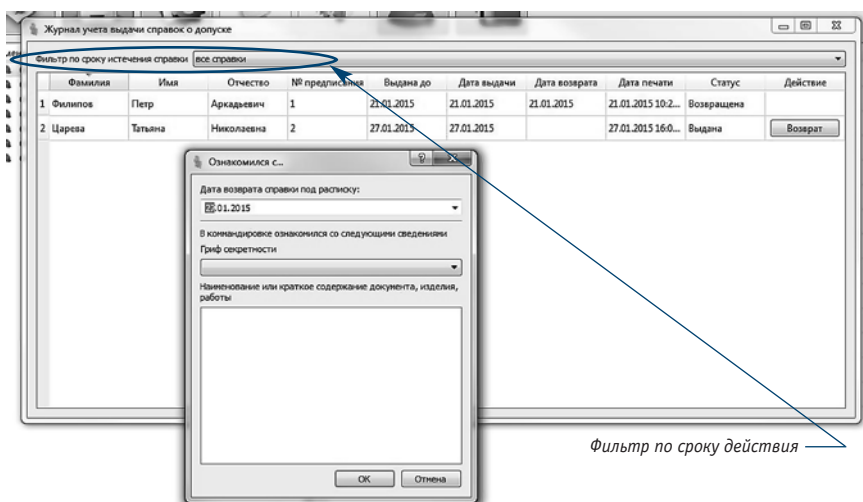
Журнал учета выдачи справок о допуске

Фильтр по сроку истечения справки все справки

| | Фамилия | Имя | Отчество | № предписания | Выдана до | Дата выдачи | Дата возврата | Дата печати | Статус | Действие |
|---|---|---|---|---|---|---|---|---|---|---|
| 1 | Филипов | Петр | Аркадьевич | 1 | 21.01.2015 | 21.01.2015 | 21.01.2015 | 21.01.2015 10:2... | Возвращена | |
| 2 | Царева | Татьяна | Николаевна | 2 | 27.01.2015 | 27.01.2015 | | 27.01.2015 16:0... | Выдана | Возврат |

Ознакомился с...

Дата возврата справки под расписку:

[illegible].01.2015

В командировке ознакомился со следующими сведениями

Гриф секретности

Наименование или краткое содержание документа, изделия, работы

OK Отмена

Фильтр по сроку действия